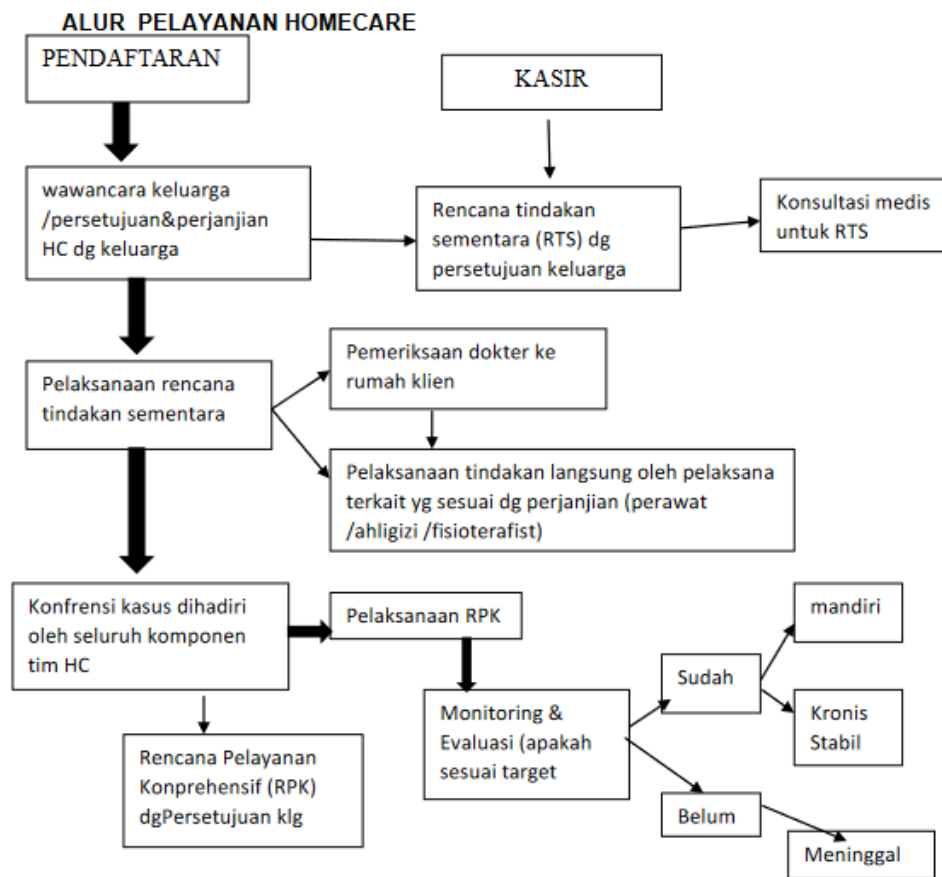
ALUR PELAYANAN HOMECARE

PENDAFTARAN

KASIR

wawancara keluarga /persetujuan&perjanjian HC dg keluarga

Rencana tindakan sementara (RTS) dg persetujuan keluarga

Konsultasi medis untuk RTS

Pelaksanaan rencana tindakan sementara

Pemeriksaan dokter ke rumah klien

Pelaksanaan tindakan langsung oleh pelaksana terkait yg sesuai dg perjanjian (perawat /ahligizi /fisioterafist)

Konfrensi kasus dihadiri oleh seluruh komponen tim HC

Pelaksanaan RPK

Rencana Pelayanan Konprehensif (RPK) dgPersetujuan klg

Monitoring & Evaluasi (apakah sesuai target

Sudah

mandiri

Kronis Stabil

Belum

Meninggal